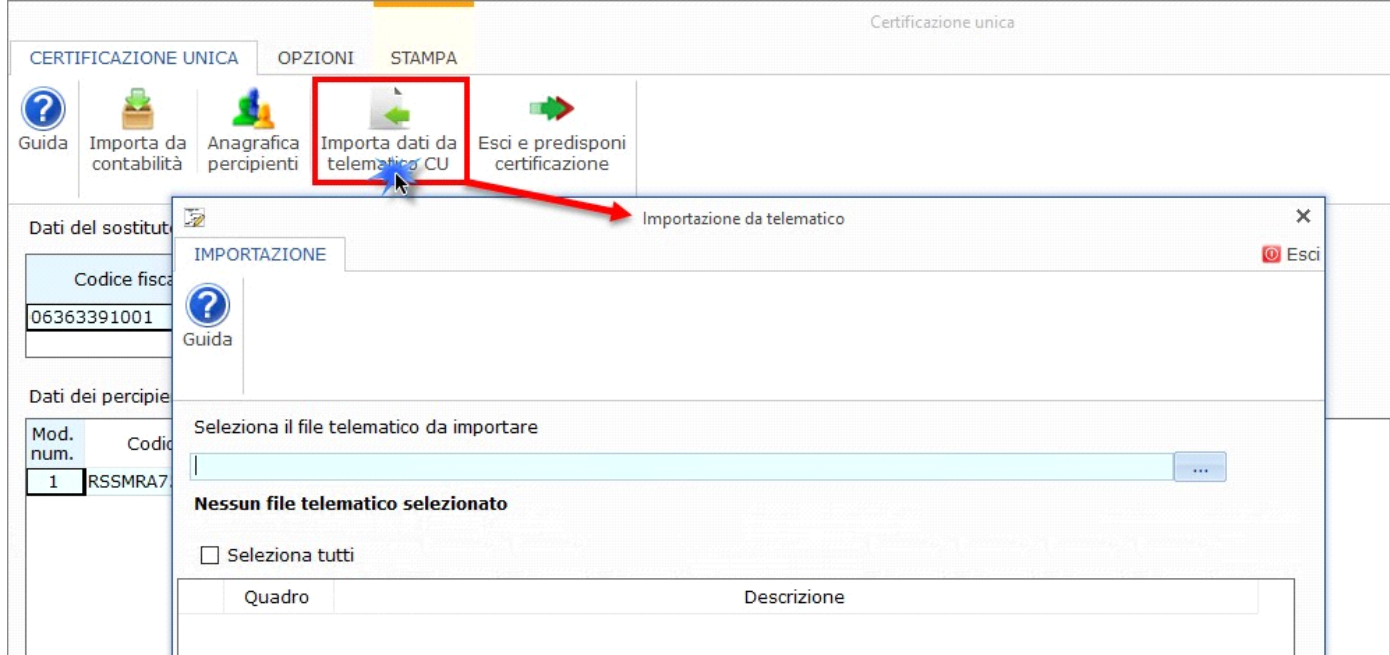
Certificazione unica

CERTIFICAZIONE UNICA OPZIONI STAMPA

Guida
Importa da contabilità
Anagrafica percipienti
Importa dati da telematico CU
Esci e predisponi certificazione

Dati del sostitut

Codice fisca
06363391001

Dati dei percipie

| Mod. num. | Codic |
|---|---|
| 1 | RSSMRA7 |

Importazione da telematico
×
IMPORTAZIONE
Esci
Guida

Seleziona il file telematico da importare
...
Nessun file telematico selezionato

Seleziona tutti

| | Quadro | Descrizione |
|---|---|---|